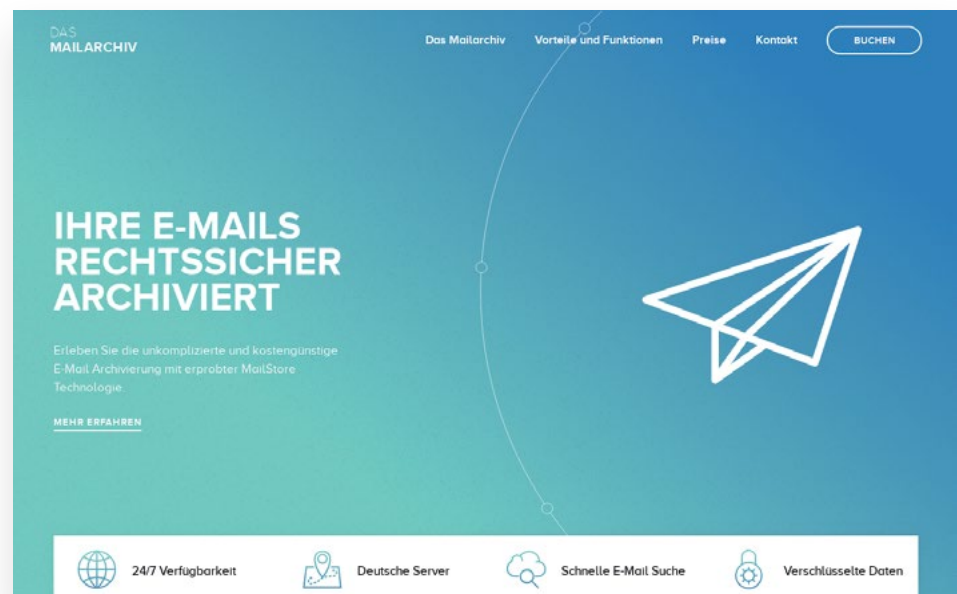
DAS
MAILARCHIV

Das Mailarchiv Vorteile und Funktionen Preise Kontakt BUCHEN

IHRE E-MAILS RECHTSSICHER ARCHIVIERT

Erleben Sie die unkomplizierte und kostengünstige E-Mail Archivierung mit erprobter MailStore Technologie.

MEHR ERFAHREN

24/7 Verfügbarkeit

Deutsche Server

Schnelle E-Mail Suche

Verschlüsselte Daten